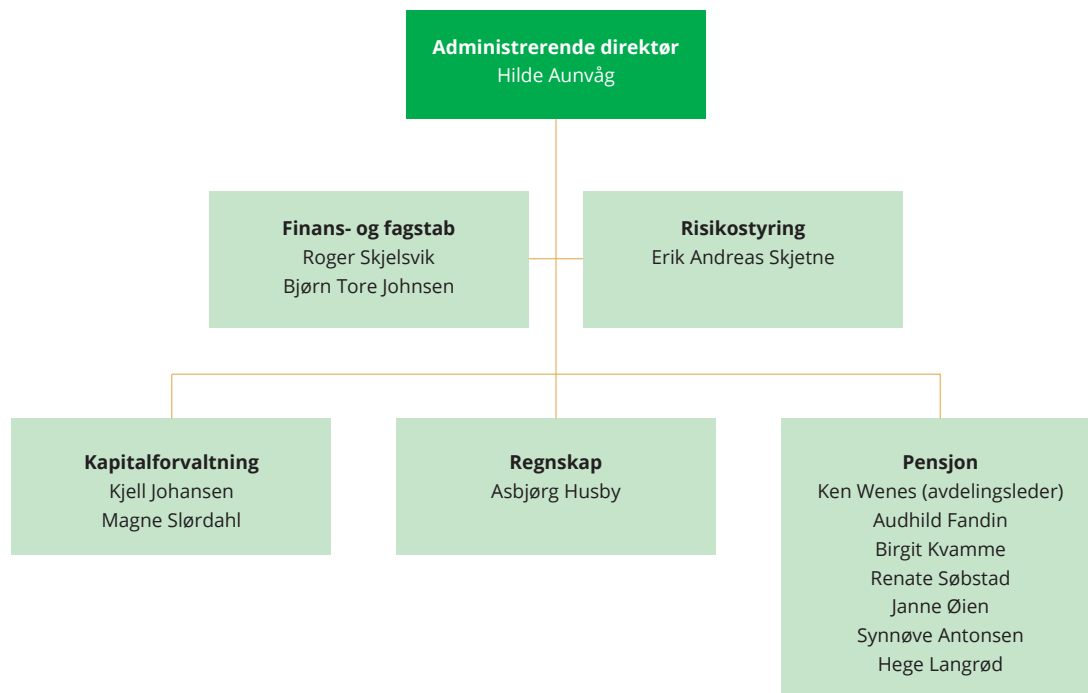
Administrerende direktør
Hilde Aunvåg

Finans- og fagstab
Roger Skjelsvik
Bjørn Tore Johnsen

Risikostyring
Erik Andreas Skjetne

Kapitalforvaltning
Kjell Johansen
Magne Slørdahl

Regnskap
Asbjørg Husby

Pensjon
Ken Wenes (avdelingsleder)
Audhild Fandin
Birgit Kvamme
Renate Søbstad
Janne Øien
Synnøve Antonsen
Hege Langrød